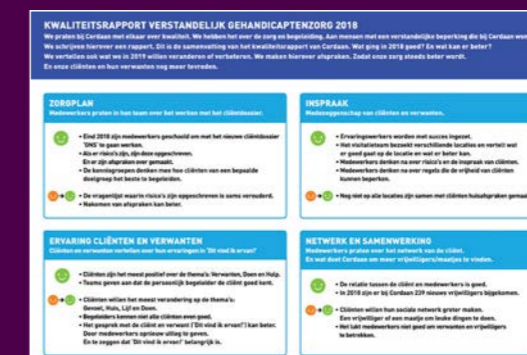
KWALITEITSRAPPORT VERSTANDELIJK GEHANDICAPTENZORG 2018

We praten bij Cordaan met elkaar over kwaliteit. We hebben het over de zorg en begeleiding. Aan mensen met een verstandelijke beperking die bij Cordaan wonen. We schrijven hierover een rapport. Dit is de samenvatting van het kwaliteitsrapport van Cordaan. Wat ging in 2018 goed? En wat kan er beter? We vertellen ook wat we in 2019 willen veranderen of verbeteren. We maken hierover afspraken. Zodat onze zorg steeds beter wordt. En onze cliënten en hun verwanten nog meer tevreden.

ZORGPLAN
Medewerkers praten in hun team over het werken met het cliëntdossier.

• Eind 2018 zijn medewerkers geschoold om met het nieuwe cliëntdossier 'ONS' te gaan werken.
• Als er risico's zijn, zijn deze opgeschreven. En er zijn afspraken over gemaakt.
• De kennisgroepen denken mee hoe cliënten van een bepaalde doelgroep het beste te begeleiden.

• De vragenlijst waarin risico's zijn opgeschreven is soms verouderd.
• Nakomen van afspraken kan beter.

INSPRAAK
Medezeggenschap van cliënten en verwanten.

• Ervaringswerkers worden met succes ingezet.
• Het visitatieteam bezoekt verschillende locaties en vertelt wat er goed gaat en de locatie en wat er beter kan.
• Medewerkers denken na over risico's en de inspraak van cliënten.
• Medewerkers denken na over regels die de vrijheid van cliënten kunnen beperken.

• Nog niet op alle locaties zijn samen met cliënten huisafspraken gemaakt.

ERVARING CLIËNTEN EN VERWANTEN
Cliënten en verwanten vertellen over hun ervaringen in 'Dit vind ik ervan!'

• Cliënten zijn het meest positief over de thema's: Verwanten, Doen en Hulp.
• Teams geven aan dat de persoonlijk begeleider de cliënt goed kent.

• Cliënten willen het meeste verandering op de thema's: Gevoel, Huis, Lijf en Doen.
• Begeleiders kunnen niet alle cliënten even goed.
• Het gesprek met de cliënt en verwant ('Dit vind ik ervan!') kan beter. Door medewerkers sprekow uitleg te geven. En te zeggen dat 'Dit vind ik ervan!' belangrijk is.

NETWERK EN SAMENWERKING
Medewerkers praten over het netwerk van de cliënt. En wat doet Cordaan om meer vrijwilligers/maatjes te vinden.

• De relatie tussen de cliënt en medewerkers is goed.
• In 2018 zijn er bij Cordaan 239 nieuwe vrijwilligers bijgekomen.

• Cliënten willen hun sociale netwerk groter maken. Een vrijwilliger of een maatje om leuke dingen te doen.
• Het lukt medewerkers niet goed om verwanten en vrijwilligers te betrekken.